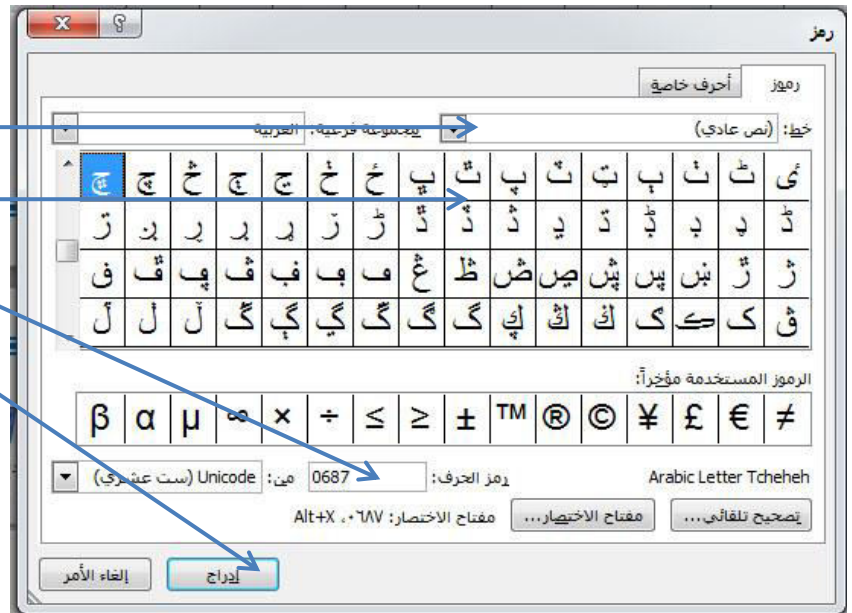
رمز

رموز | أحرف خاصة

خط: (نص عادي)

مجموعة فرعية: العربية

ئ ٹ ٺ ٻ ټ ٽ پ ٿ ڀ ځ ڂ ڃ ڄ څ چ ڇ
ڈ ډ ڊ ڋ ڌ ڍ ڎ ڏ ڐ ڑ ڒ ړ ڔ ڕ ږ ڗ
ژ ڙ ښ ڛ ڜ ڝ ڞ ڟ ڠ ڡ ڢ ڣ ڤ ڥ ڦ ڧ
ڨ ک ڪ ګ ڬ ڭ ڮ گ ڰ ڱ ڲ ڳ ڴ ڵ ڶ ڷ

الرموز المستخدمة مؤخراً:

≠ € £ ¥ © ® ™ ± ≥ ≤ ÷ × ∞ µ α β

Arabic Letter Tcheheh

رمز الحرف: 0687

من: Unicode (ست عشري)

تصحيح تلقائي... | مفتاح الاختصار... | مفتاح الاختصار: ٠٦٨٧، Alt+X

إدراج | إلغاء الأمر